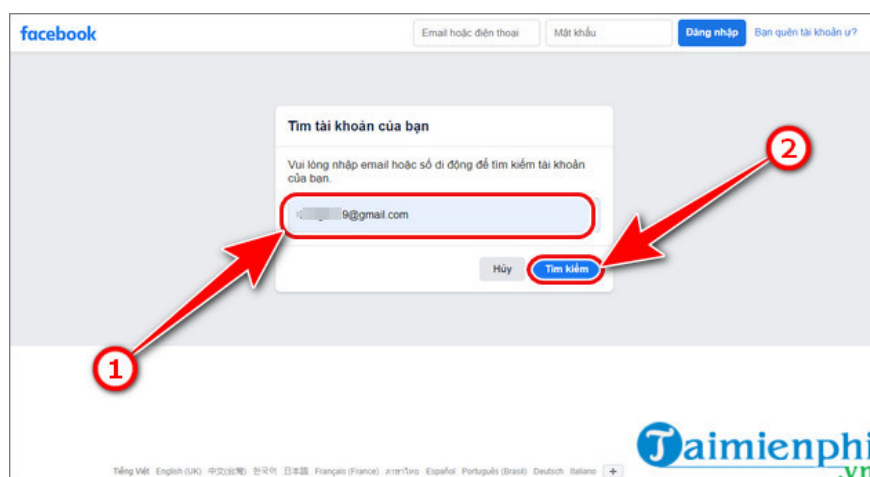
facebook

Email hoặc điện thoại

Mật khẩu

Đăng nhập

Bạn quên tài khoản ư?

Tìm tài khoản của bạn

Vui lòng nhập email hoặc số di động để tìm kiếm tài khoản của bạn.

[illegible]9@gmail.com

Hủy

Tìm kiếm

2

1

Taimienphi .vn

Tiếng Việt English (UK) 中文(台灣) 한국어 日本語 Français (France) ภาษาไทย Español Português (Brasil) Deutsch Italiano +